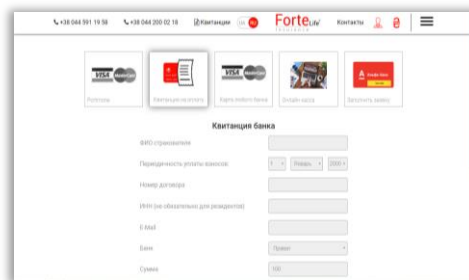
+38 044 591 19 58 +38 044 200 02 18 Квитанции UA Forte Life Контакты

VISA MasterCard Розтрочка

Квитанция на оплату

VISA MasterCard Карта любого банка

Онлайн-касса

Альфа-Банк Заполнить заявку

Квитанция банка

ФИО страхователя

Переодичность уплаты взносов 1 Январь 2020

Номер договора

ИНН (не обязательно для резидентов)

E-Mail

Банк Приват

Сумма 100